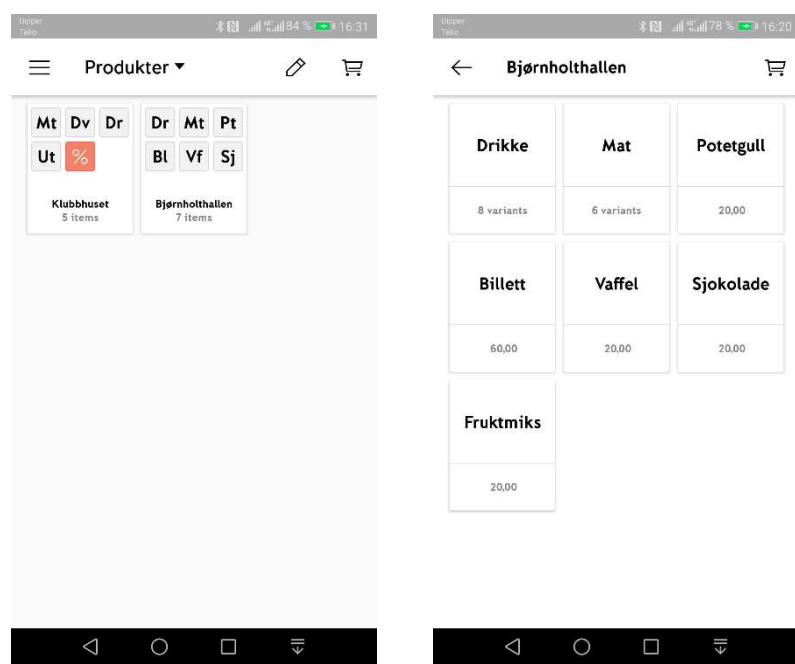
Dipper
Telio
84 % 16:31

Produkter ▾

Mt Dv Dr
Ut %
Klubbhuset
5 items

Dr Mt Pt
Bl Vf Sj
Bjørnholthallen
7 items

Dipper
Telio
78 % 16:20

Bjørnholthallen

| Drikke | Mat | Potetgull |
|---|---|---|
| 8 variants | 6 variants | 20,00 |
| Billett | Vaffel | Sjokolade |
| 60,00 | 20,00 | 20,00 |
| Fruktmiks | | |
| 20,00 | | |